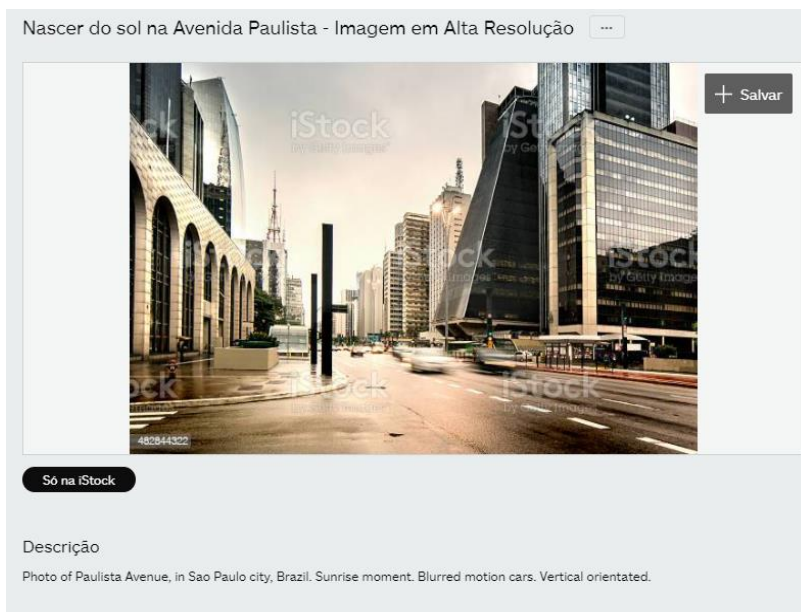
Nascer do sol na Avenida Paulista - Imagem em Alta Resolução ···

+ Salvar

iStock by Getty Images

iStock by Getty Images

iStock by Getty Images

iStock by Getty Images

iStock by Getty Images

482844322

Só na iStock

Descrição

Photo of Paulista Avenue, in Sao Paulo city, Brazil. Sunrise moment. Blurred motion cars. Vertical orientated.